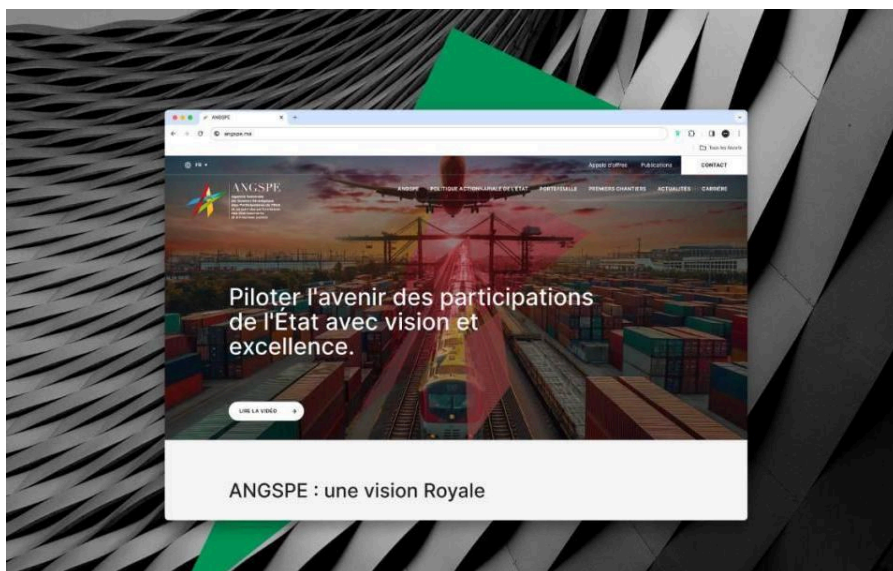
ANGSPE

angspe.ma

Tous les favoris

FR

Appels d'offres Publications CONTACT

ANGSPE

ANGSPE POLITIQUE ACTIONNARIALE DE L'ÉTAT PORTEFEUILLE PREMIERS CHANTIERS ACTUALITÉS CARRIÈRE

Piloter l'avenir des participations de l'État avec vision et excellence.

LIRE LA VIDÉO

ANGSPE : une vision Royale